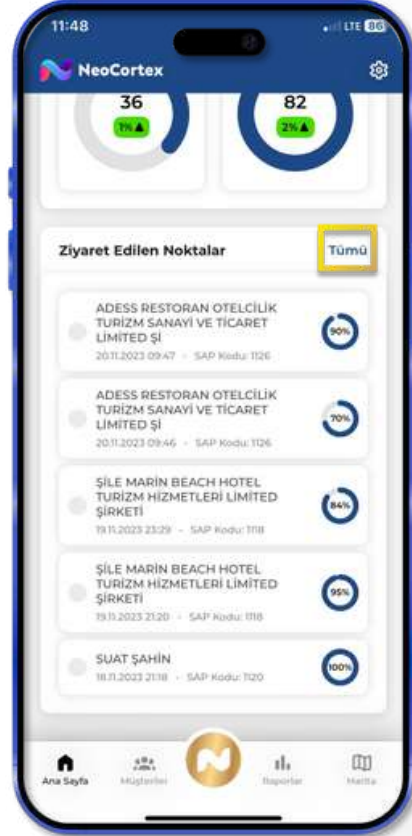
11:48

LTE 86

NeoCortex

36

1%

82

2%

Ziyaret Edilen Noktalar

Tümü

ADESS RESTORAN OTELCİLİK TURİZM SANAYİ VE TİCARET LİMİTED Şİ

20.11.2023 09:47 · SAP Kodu: 1126

90%

ADESS RESTORAN OTELCİLİK TURİZM SANAYİ VE TİCARET LİMİTED Şİ

20.11.2023 09:46 · SAP Kodu: 1126

70%

ŞİLE MARİN BEACH HOTEL TURİZM HİZMETLERİ LİMİTED ŞİRKETİ

19.11.2023 23:29 · SAP Kodu: 1118

84%

ŞİLE MARİN BEACH HOTEL TURİZM HİZMETLERİ LİMİTED ŞİRKETİ

19.11.2023 21:20 · SAP Kodu: 1118

95%

SUAT ŞAHİN

18.11.2023 21:18 · SAP Kodu: 1120

100%

Ana Sayfa

Müşteriler

Raporlar

Harita